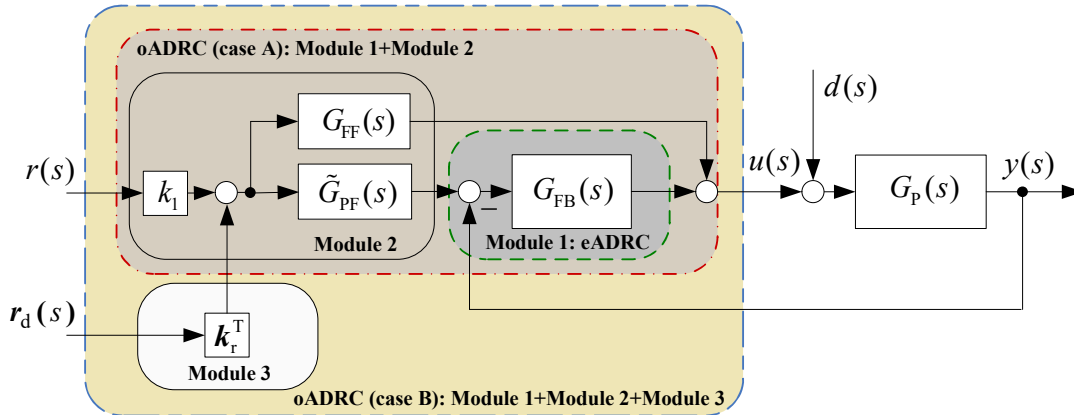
oADRC (case A): Module 1+Module 2

$d(s)$

$G_{FF}(s)$

$r(s)$

$k_1$

$\tilde{G}_{PF}(s)$

$G_{FB}(s)$

$u(s)$

$G_P(s)$

$y(s)$

$-$

Module 2

Module 1: eADRC

$\boldsymbol{r}_d(s)$

$\boldsymbol{k}_r^T$

Module 3

oADRC (case B): Module 1+Module 2+Module 3